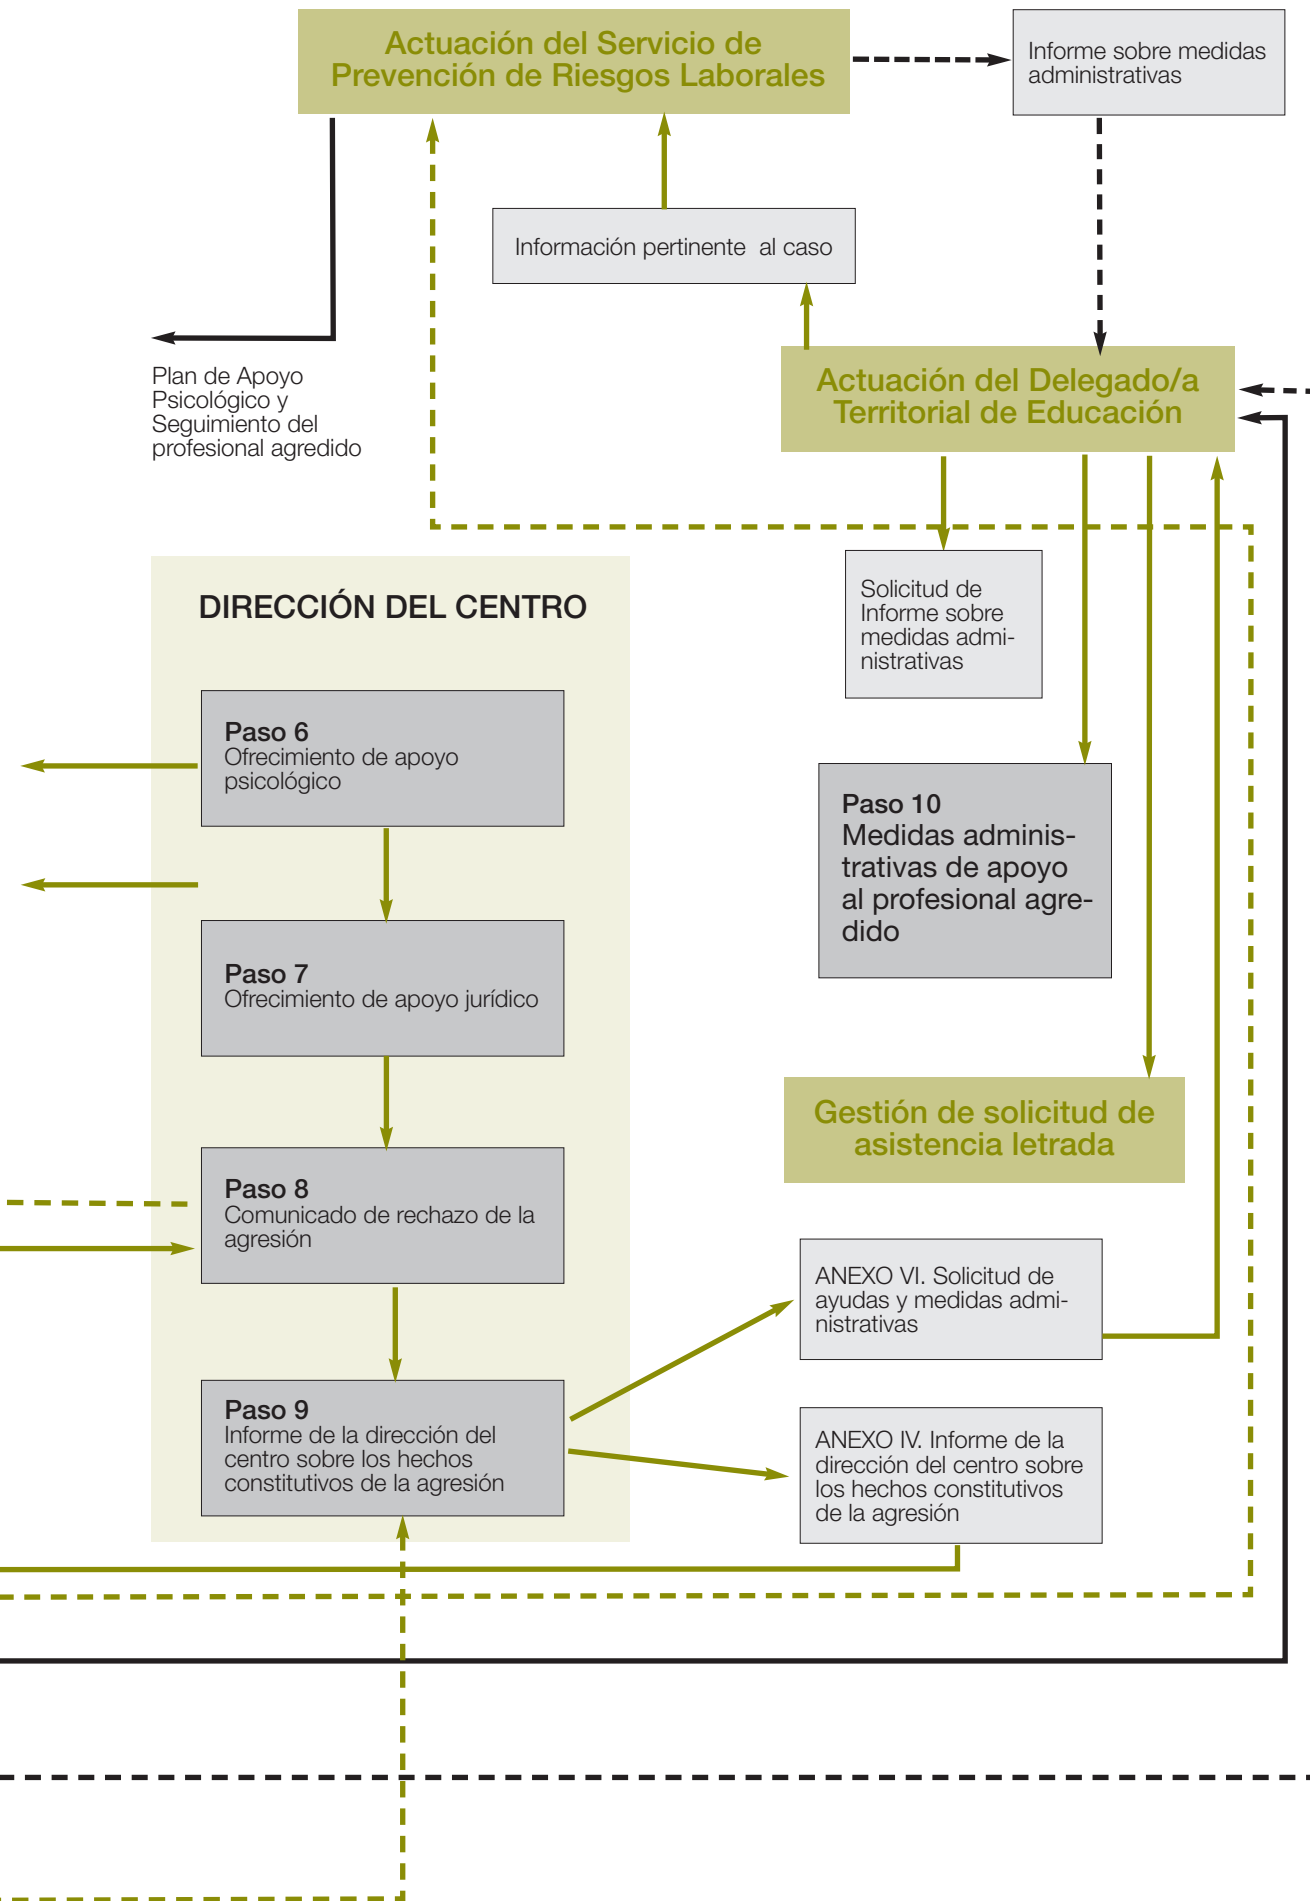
Actuación del Servicio de Prevención de Riesgos Laborales

Informe sobre medidas administrativas

Información pertinente al caso

Plan de Apoyo Psicológico y Seguimiento del profesional agredido

Actuación del Delegado/a Territorial de Educación

Solicitud de Informe sobre medidas administrativas

DIRECCIÓN DEL CENTRO

Paso 6
Ofrecimiento de apoyo psicológico

Paso 10
Medidas administrativas de apoyo al profesional agredido

Paso 7
Ofrecimiento de apoyo jurídico

Gestión de solicitud de asistencia letrada

Paso 8
Comunicado de rechazo de la agresión

ANEXO VI. Solicitud de ayudas y medidas administrativas

Paso 9
Informe de la dirección del centro sobre los hechos constitutivos de la agresión

ANEXO IV. Informe de la dirección del centro sobre los hechos constitutivos de la agresión